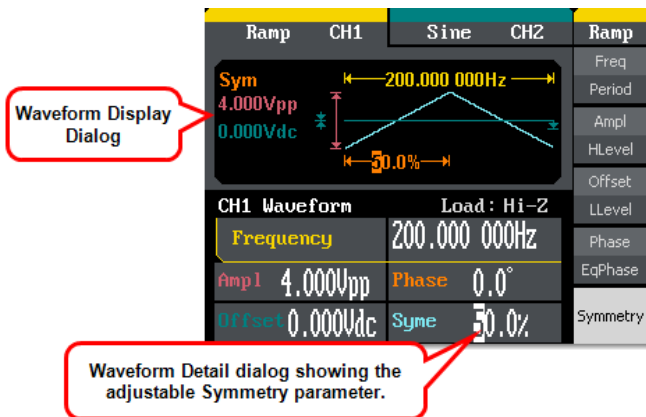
Ramp CH1

Sine CH2

Ramp

Freq

Period

Ampl

HLevel

Offset

LLevel

Phase

EqPhase

Symmetry

Waveform Display Dialog

Sym

4.000Vpp

0.000Vdc

200.000 000Hz

50.0%

CH1 Waveform

Load: Hi-Z

Frequency

200.000 000Hz

Ampl 4.000Vpp

Phase 0.0°

Offset 0.000Vdc

Syme 50.0%

Waveform Detail dialog showing the adjustable Symmetry parameter.